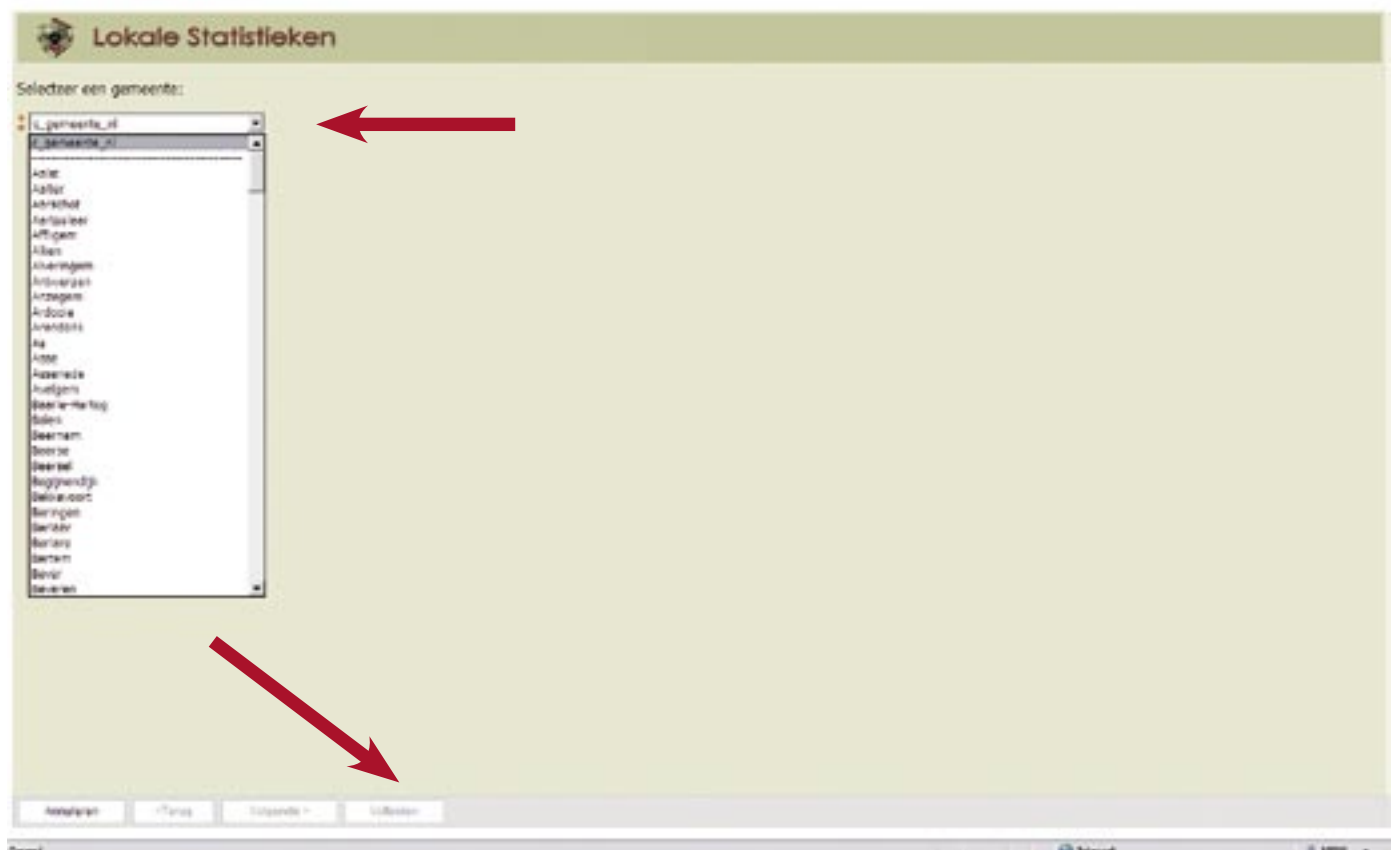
Lokale Statistieken

Selecteer een gemeente:

c_gemeente_nl

c_gemeente_nl
--------------------------------
Aalst
Aalter
Aarschot
Aartselaar
Affligem
Alken
Alveringem
Antwerpen
Anzegem
Ardooie
Arendonk
As
Asse
Assenede
Avelgem
Baarle-Hertog
Balen
Beernem
Beerse
Beersel
Begijnendijk
Bekkevoort
Beringen
Berlaar
Berlare
Bertem
Bever
Beveren

Annuleren
< Terug
Volgende >
Voltooien

Gereed
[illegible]